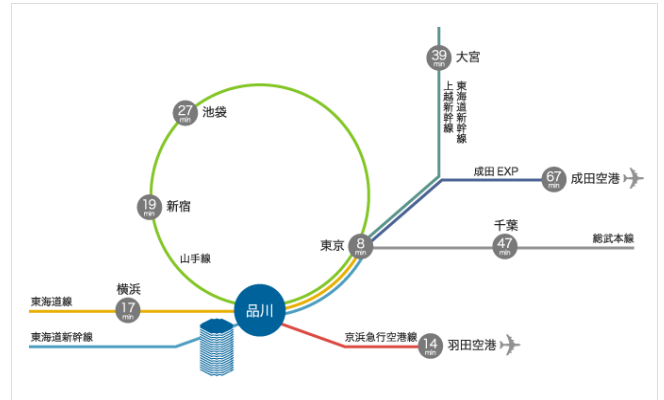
39 min 大宮

上越新幹線

東海道新幹線

27 min 池袋

19 min 新宿

山手線

成田EXP

67 min 成田空港

千葉

東京 8 min

47 min

総武本線

東海道線

横浜

17 min

品川

東海道新幹線

京浜急行空港線

14 min 羽田空港